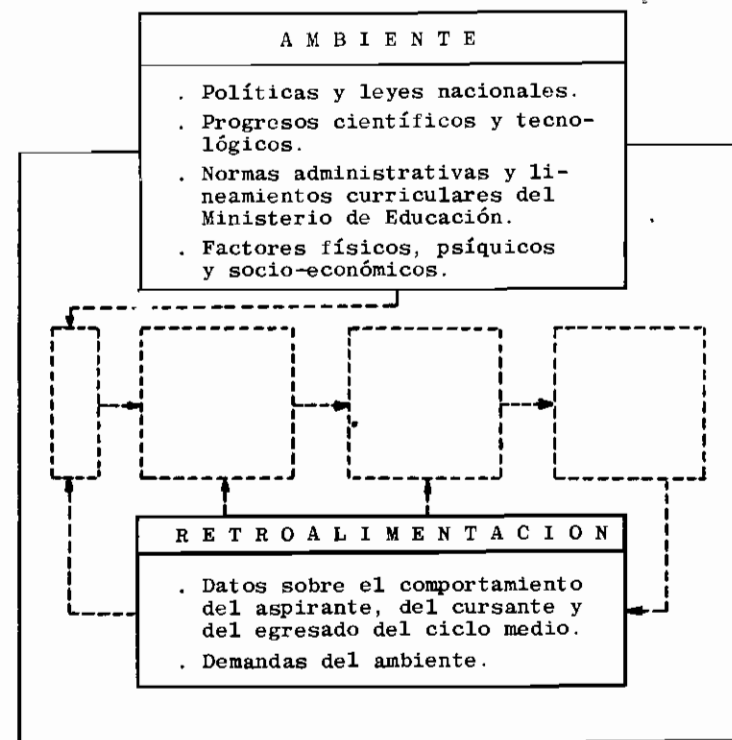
A M B I E N T E

. Políticas y leyes nacionales.
. Progresos científicos y tecnológicos.
. Normas administrativas y lineamientos curriculares del Ministerio de Educación.
. Factores físicos, psíquicos y socio-económicos.

R E T R O A L I M E N T A C I O N

. Datos sobre el comportamiento del aspirante, del cursante y del egresado del ciclo medio.
. Demandas del ambiente.